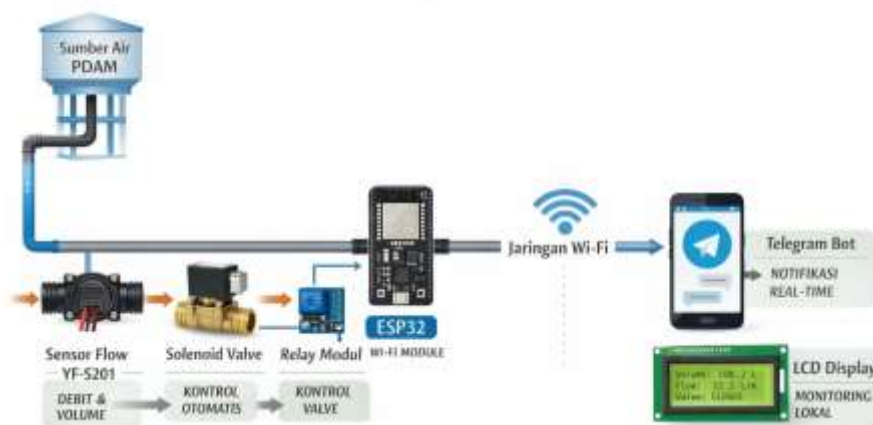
Sumber Air
PDAM

Jaringan Wi-Fi

Telegram Bot
NOTIFIKASI
REAL-TIME

Sensor Flow
YF-S201
DEBIT &
VOLUME

Solenoid Valve
KONTROL
OTOMATIS

Relay Modul
KONTROL
VALVE

ESP32
WI-FI MODULE

Volume: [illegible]
Flow: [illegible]
Valve: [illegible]

LCD Display
MONITORING
LOKAL